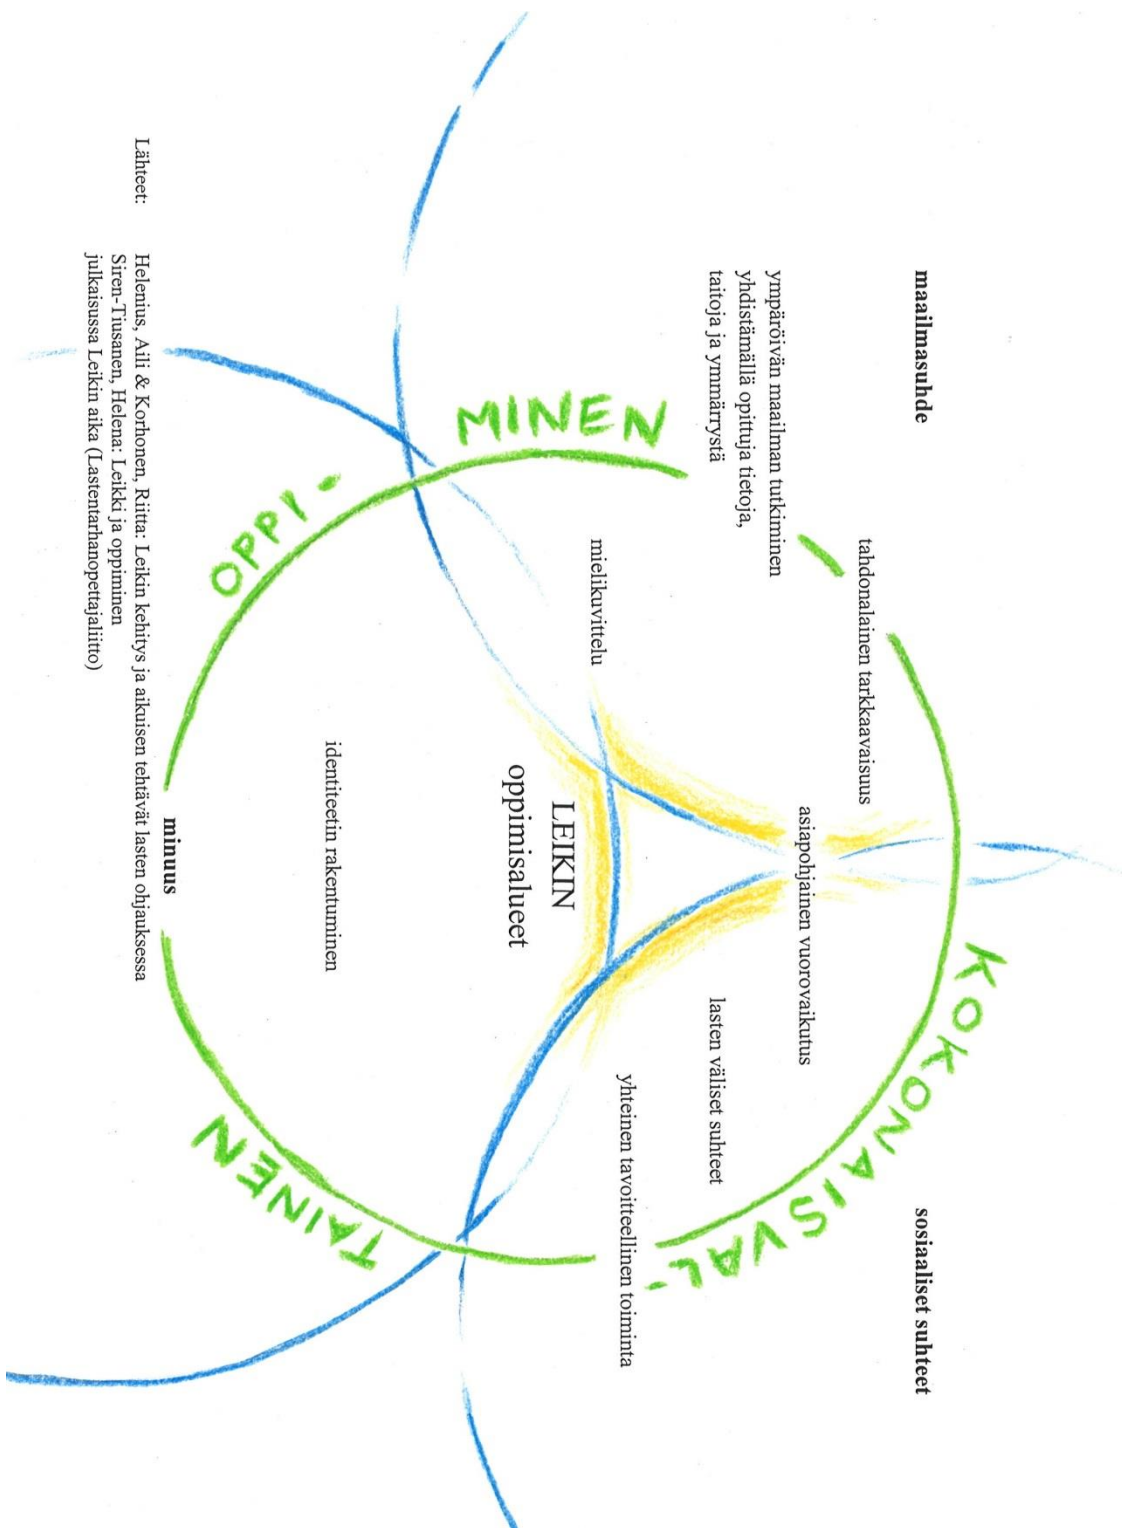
maailmasuhde

ympäröivän maailman tutkiminen yhdistämällä opittuja tietoja, taitoja ja ymmärrystä

tahdonalainen tarkkaavaisuus

mielikuvittelu

asiapohjainen vuorovaikutus

LEIKIN oppimisalueet

identiteetin rakentuminen

lasten väliset suhteet

yhteinen tavoitteellinen toiminta

sosiaaliset suhteet

minuus

KOKONAISVAL-TAINEN OPPI-MINEN

Lähteet: Helenius, Aili & Korhonen, Riitta: Leikin kehitys ja aikuisen tehävät lasten ohjauksessa
Siren-Tiusanen, Helena: Leikki ja oppiminen
julkaisussa Leikin aika (Lastentarhanopettajaliitto)